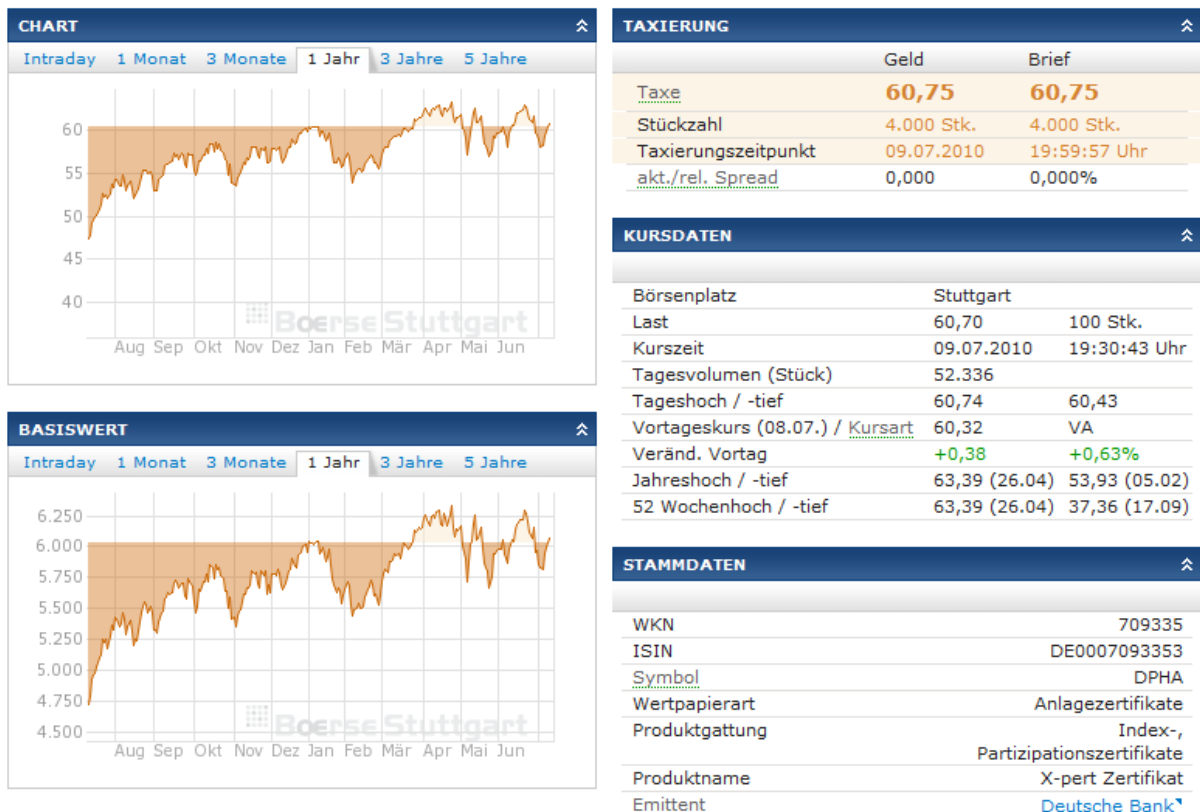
CHART

Intraday | 1 Monat | 3 Monate | 1 Jahr | 3 Jahre | 5 Jahre

60
55
50
45
40

Boerse Stuttgart

Aug Sep Okt Nov Dez Jan Feb Mär Apr Mai Jun

BASISWERT

Intraday | 1 Monat | 3 Monate | 1 Jahr | 3 Jahre | 5 Jahre

6.250
6.000
5.750
5.500
5.250
5.000
4.750
4.500

Boerse Stuttgart

Aug Sep Okt Nov Dez Jan Feb Mär Apr Mai Jun

TAXIERUNG

| | Geld | Brief |
|---|---|---|
| Taxe | 60,75 | 60,75 |
| Stückzahl | 4.000 Stk. | 4.000 Stk. |
| Taxierungszeitpunkt | 09.07.2010 | 19:59:57 Uhr |
| akt./rel. Spread | 0,000 | 0,000% |

KURSDATEN

| | | |
|---|---|---|
| Börsenplatz | Stuttgart | |
| Last | 60,70 | 100 Stk. |
| Kurszeit | 09.07.2010 | 19:30:43 Uhr |
| Tagesvolumen (Stück) | 52.336 | |
| Tageshoch / -tief | 60,74 | 60,43 |
| Vortageskurs (08.07.) / Kursart | 60,32 | VA |
| Veränd. Vortag | +0,38 | +0,63% |
| Jahreshoch / -tief | 63,39 (26.04) | 53,93 (05.02) |
| 52 Wochenhoch / -tief | 63,39 (26.04) | 37,36 (17.09) |

STAMMDATEN

| | |
|---|---|
| WKN | 709335 |
| ISIN | DE0007093353 |
| Symbol | DPHA |
| Wertpapierart | Anlagezertifikate |
| Produktgattung | Index-, Partizipationszertifikate |
| Produktname | X-pert Zertifikat |
| Emittent | Deutsche Bank |